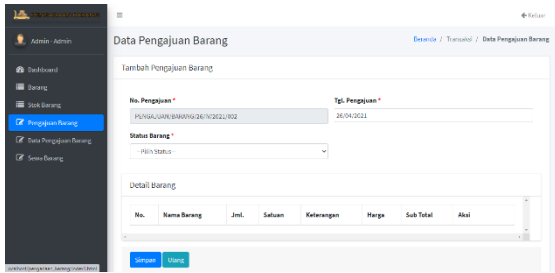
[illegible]

Admin - Admin

Dashboard

Barang

Stok Barang

Pengajuan Barang

Data Pengajuan Barang

Sewa Barang

Keluar

Data Pengajuan Barang

Beranda / Transaksi / Data Pengajuan Barang

Tambah Pengajuan Barang

No. Pengajuan *

PENGAJUAN/BARANG/26/IV/2021/002

Tgl. Pengajuan *

26/04/2021

Status Barang *

- Pilih Status -

Detail Barang

| No. | Nama Barang | Jml. | Satuan | Keterangan | Harga | Sub Total | Aksi |
|---|---|---|---|---|---|---|---|

Simpan Ulang

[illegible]